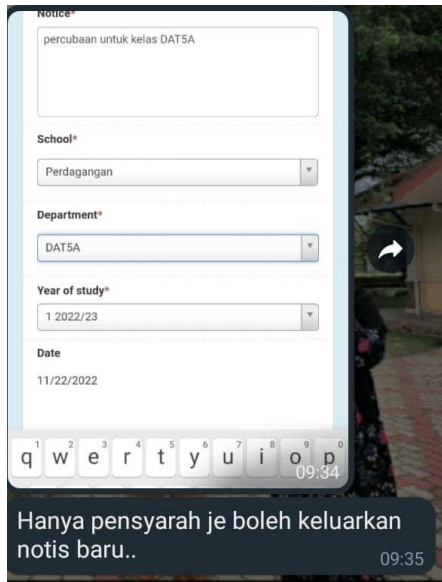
Notice*

percubaan untuk kelas DAT5A

School*

Perdagangan

Department*

DAT5A

Year of study*

1 2022/23

Date

11/22/2022

q w e r t y u i o p
1 2 3 4 5 6 7 8 9 0

09:34

Hanya pensyarah je boleh keluarkan notis baru..

09:35